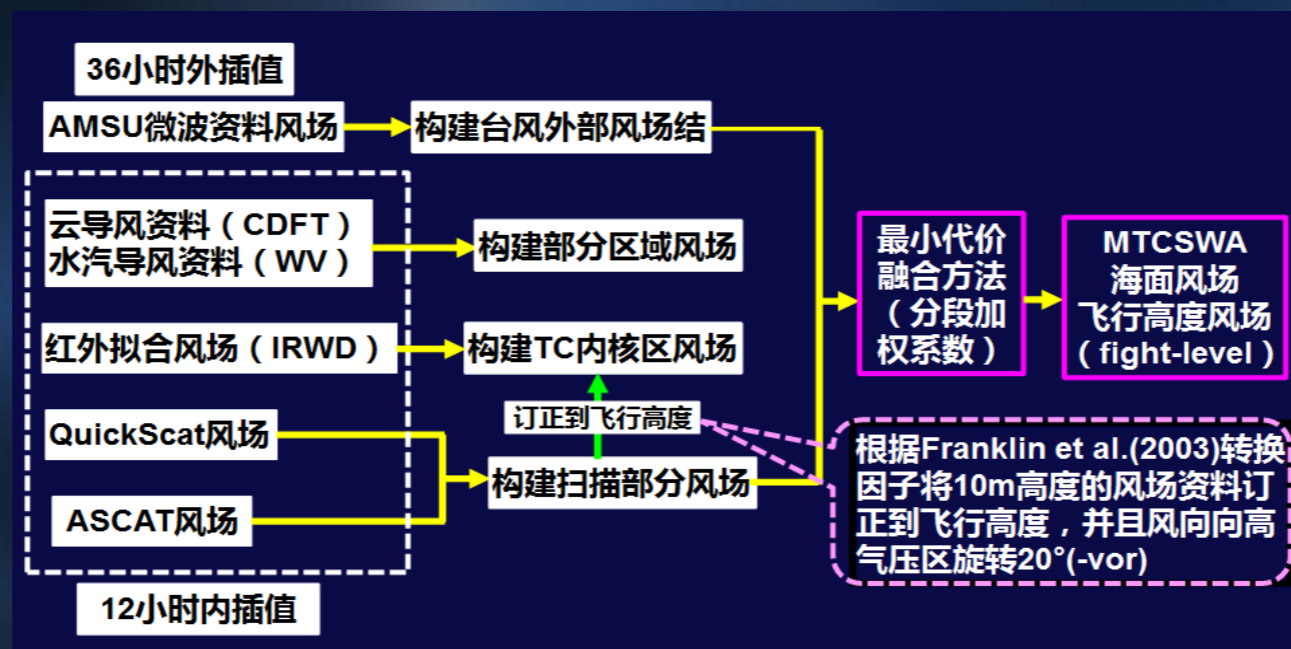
36小时外插值

AMSU微波资料风场

构建台风外部风场结

云导风资料（CDFT）
水汽导风资料（WV）

构建部分区域风场

红外拟合风场（IRWD）

构建TC内核区风场

订正到飞行高度

QuickScat风场

构建扫描部分风场

ASCAT风场

12小时内插值

最小代价融合方法（分段加权系数）

MTCSWA
海面风场
飞行高度风场
（fight-level）

根据Franklin et al.(2003)转换因子将10m高度的风场资料订正到飞行高度，并且风向向高气压区旋转20°(-vor)